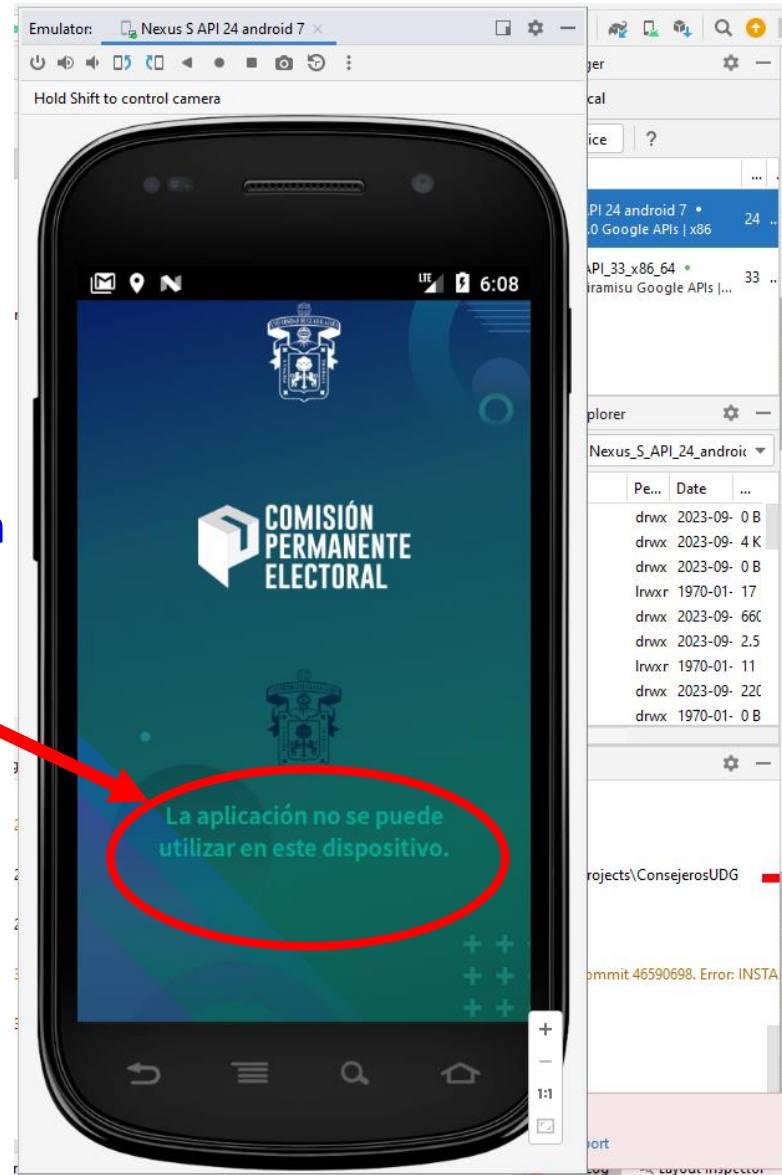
Emulator: Nexus S API 24 android 7 ×

Hold Shift to control camera

6:08

COMISIÓN PERMANENTE ELECTORAL

La aplicación no se puede utilizar en este dispositivo.

+
—
1:1

ger
cal
ice ?
...
PI 24 android 7 • 24
.0 Google APIs | x86
API_33_x86_64 • 33
iramisu Google APIs |...

plorer
Nexus_S_API_24_androic

| Pe... | Date | ... |
|---|---|---|
| drwx | 2023-09- | 0 B |
| drwx | 2023-09- | 4 K |
| drwx | 2023-09- | 0 B |
| lrwxr | 1970-01- | 17 |
| drwx | 2023-09- | 660 |
| drwx | 2023-09- | 2.5 |
| lrwxr | 1970-01- | 11 |
| drwx | 2023-09- | 220 |
| drwx | 1970-01- | 0 B |

rojects\ConsejerosUDG

ommit 46590698. Error: INSTA

ort
Layout Inspector